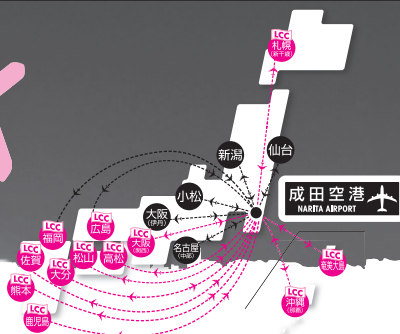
LCC
札幌
(新千歳)

新潟

仙台

小松

成田空港
NARITA AIRPORT

大阪
(伊丹)

LCC
福岡

LCC
広島

LCC
大阪
(関西)

名古屋
(中部)

LCC
佐賀

LCC
大分

LCC
松山

LCC
高松

LCC
熊本

LCC
鹿児島

LCC
奄美大島

LCC
沖縄
(那覇)